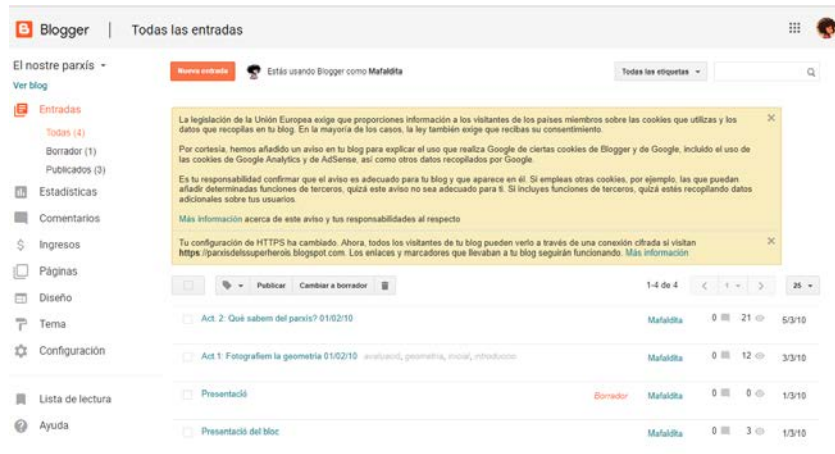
Blogger | Todas las entradas

El nostre parxís ▾
Ver blog

Entradas
Todas (4)
Borrador (1)
Publicados (3)
Estadísticas
Comentarios
Ingresos
Páginas
Diseño
Tema
Configuración
Lista de lectura
Ayuda

Nueva entrada
Estás usando Blogger como Mafaldita
Todas las etiquetas ▾

La legislación de la Unión Europea exige que proporciones información a los visitantes de los países miembros sobre las cookies que utilizas y los datos que recopilas en tu blog. En la mayoría de los casos, la ley también exige que recibas su consentimiento.

Por cortesía, hemos añadido un aviso en tu blog para explicar el uso que realiza Google de ciertas cookies de Blogger y de Google, incluido el uso de las cookies de Google Analytics y de AdSense, así como otros datos recopilados por Google.

Es tu responsabilidad confirmar que el aviso es adecuado para tu blog y que aparece en él. Si empleas otras cookies, por ejemplo, las que puedan añadir determinadas funciones de terceros, quizá este aviso no sea adecuado para ti. Si incluyes funciones de terceros, quizá estés recopilando datos adicionales sobre tus usuarios.

Más información acerca de este aviso y tus responsabilidades al respecto

Tu configuración de HTTPS ha cambiado. Ahora, todos los visitantes de tu blog pueden verlo a través de una conexión cifrada si visitan https://parxisdelssuperherois.blogspot.com. Los enlaces y marcadores que llevaban a tu blog seguirán funcionando. Más información

Publicar | Cambiar a borrador
1-4 de 4 | 1 | 25 ▾

| Entrada | Estado | Autor | Comentarios | Vistas | Fecha |
|---|---|---|---|---|---|
| Act. 2: Què sabem del parxís? 01/02/10 | | Mafaldita | 0 | 21 | 5/3/10 |
| Act 1: Fotografiem la geometria 01/02/10 avaluació, geometria, inicial, introducció | | Mafaldita | 0 | 12 | 3/3/10 |
| Presentació | Borrador | Mafaldita | 0 | 0 | 1/3/10 |
| Presentació del bloc | | Mafaldita | 0 | 3 | 1/3/10 |